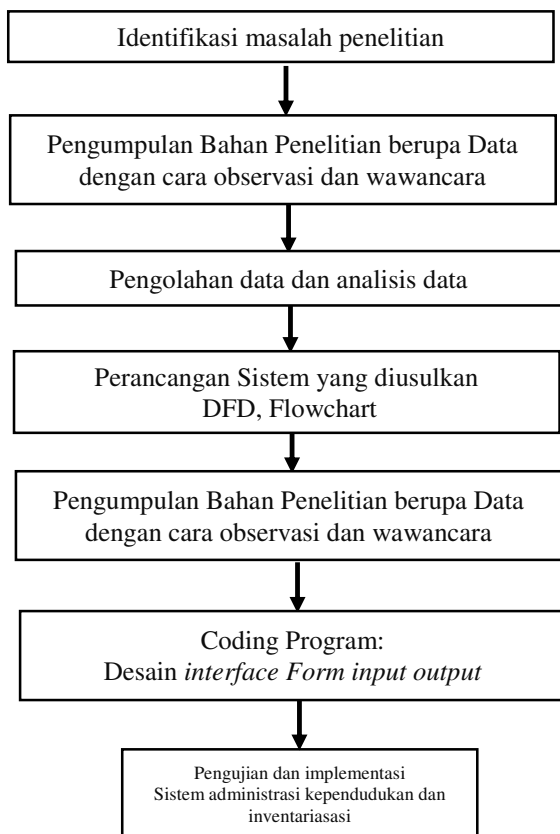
Identifikasi masalah penelitian

Pengumpulan Bahan Penelitian berupa Data dengan cara observasi dan wawancara

Pengolahan data dan analisis data

Perancangan Sistem yang diusulkan DFD, Flowchart

Pengumpulan Bahan Penelitian berupa Data dengan cara observasi dan wawancara

Coding Program:
Desain *interface Form input output*

Pengujian dan implementasi Sistem administrasi kependudukan dan inventariasasi